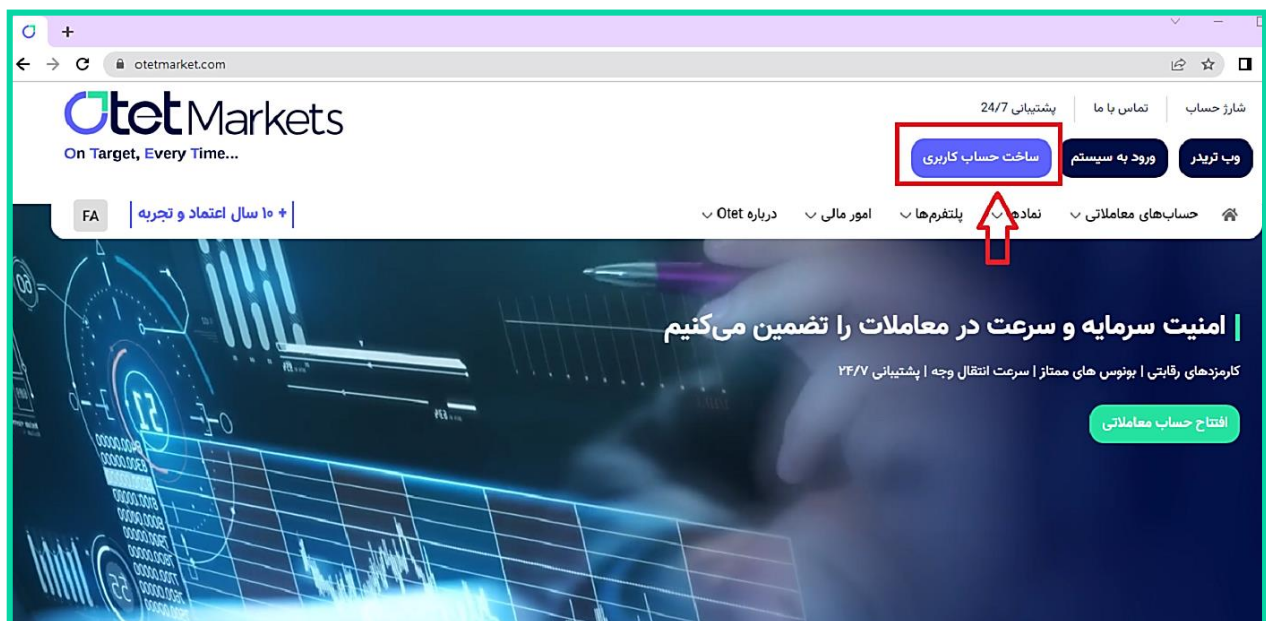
otetmarket.com

OtetMarkets
On Target, Every Time...

شارژ حساب | تماس با ما | پشتیبانی 24/7

وب تریدر ورود به سیستم ساخت حساب کاربری

حساب‌های معاملاتی نمادها پلتفرم‌ها امور مالی درباره Otet

+ ۱۰ سال اعتماد و تجربه FA

امنیت سرمایه و سرعت در معاملات را تضمین می‌کنیم

کارمزدهای رقابتی | بونوس های ممتاز | سرعت انتقال وجه | پشتیبانی ۲۴/۷

افتتاح حساب معاملاتی